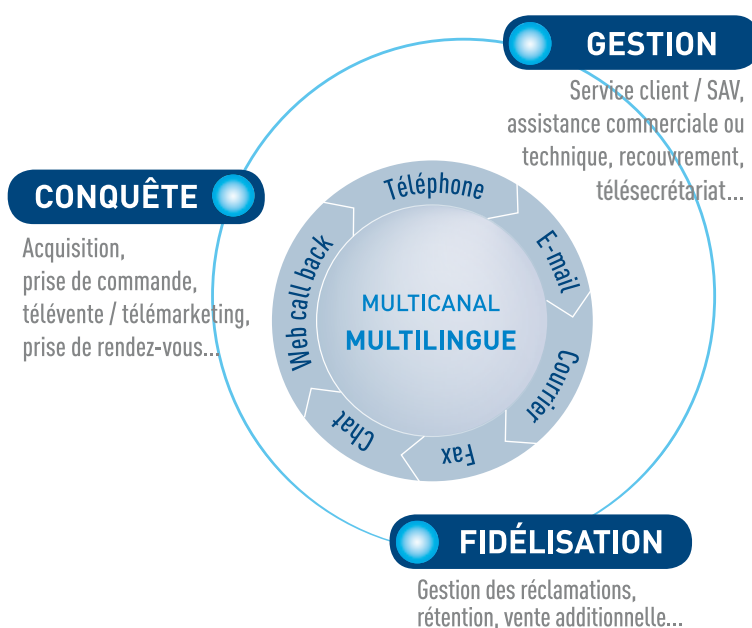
GESTION

Service client / SAV, assistance commerciale ou technique, recouvrement, télésecrétariat...

CONQUÊTE

Acquisition, prise de commande, télévente / télémarketing, prise de rendez-vous...

Téléphone
E-mail
Courrier
Fax
Chat
Web call back

MULTICANAL
MULTILINGUE

FIDÉLISATION

Gestion des réclamations, rétention, vente additionnelle...